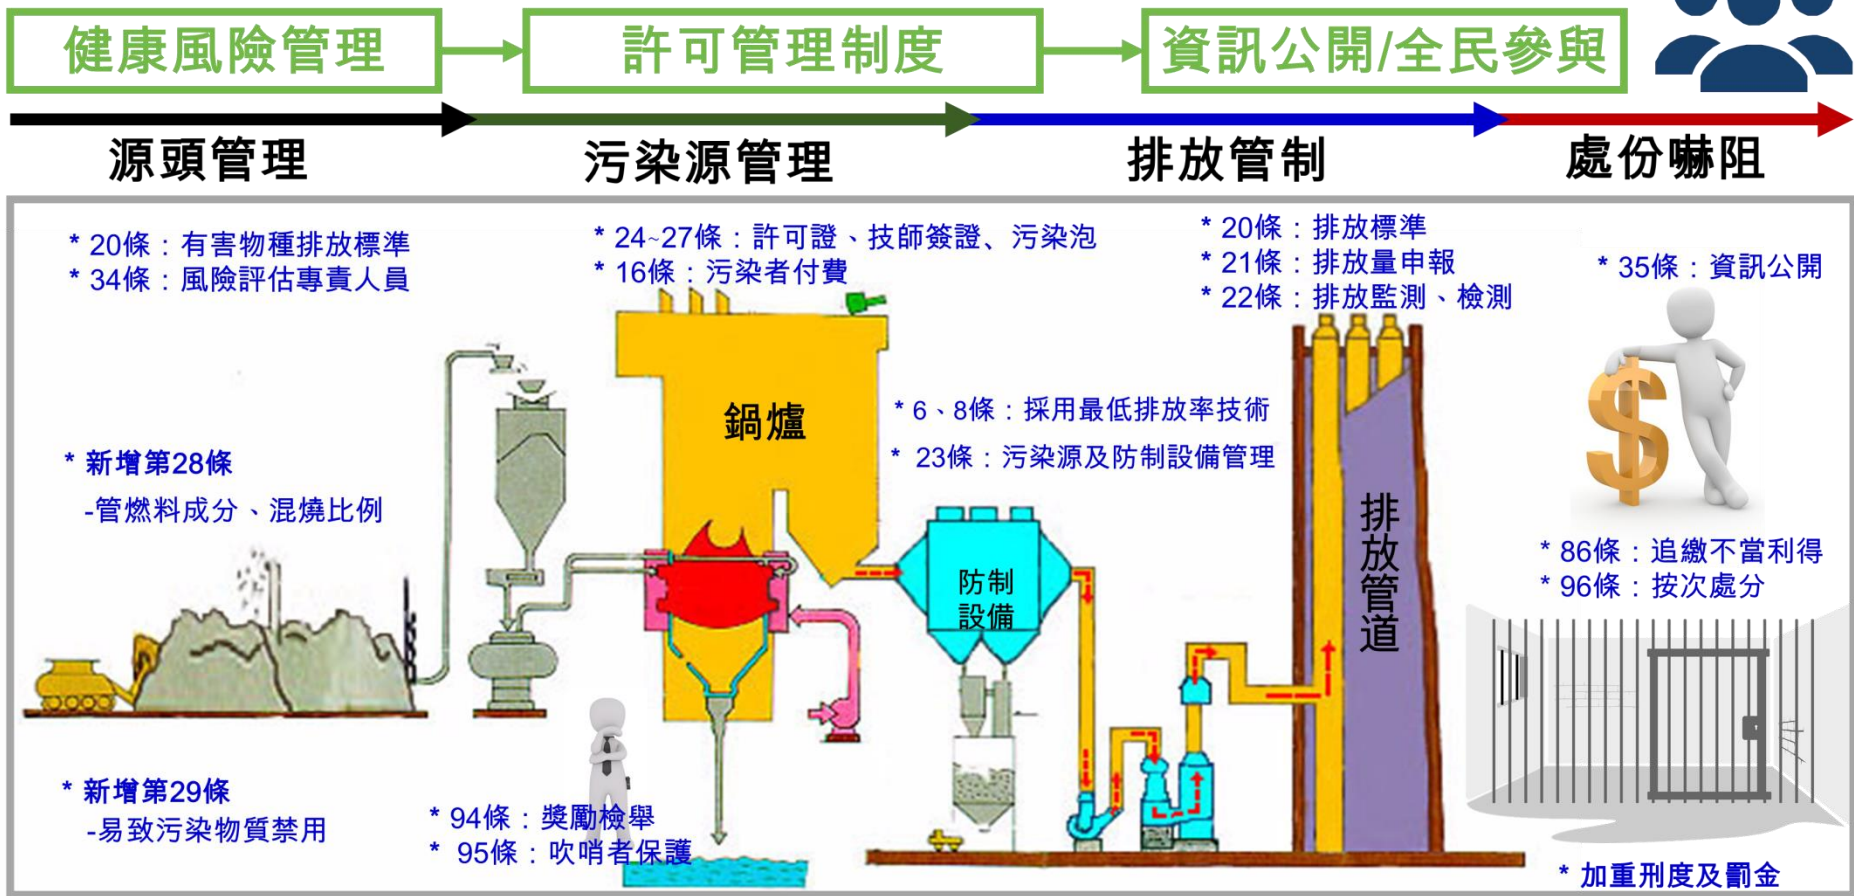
健康風險管理

許可管理制度

資訊公開/全民參與

源頭管理

污染源管理

排放管制

處份嚇阻

* 20條：有害物種排放標準
* 34條：風險評估專責人員

* 24~27條：許可證、技師簽證、污染泡
* 16條：污染者付費

* 20條：排放標準
* 21條：排放量申報
* 22條：排放監測、檢測

* 35條：資訊公開

鍋爐

* 6、8條：採用最低排放率技術
* 23條：污染源及防制設備管理

* 新增第28條
-管燃料成分、混燒比例

防制設備

排放管道

* 86條：追繳不當利得
* 96條：按次處分

* 新增第29條
-易致污染物質禁用

* 94條：獎勵檢舉
* 95條：吹哨者保護

* 加重刑度及罰金